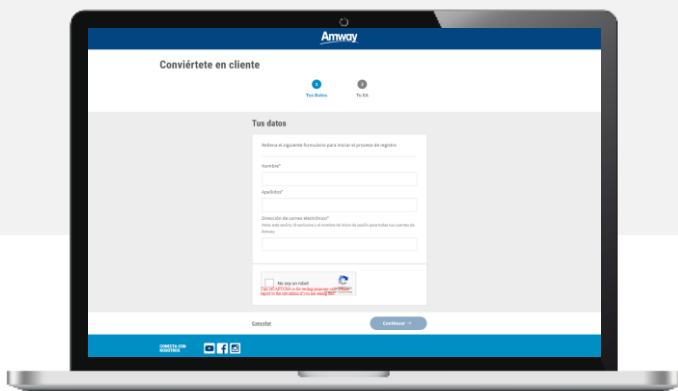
Amway

Conviértete en cliente

1 Tus Datos

2 Tu ID

Tus datos

Rellena el siguiente formulario para iniciar el proceso de registro.

Nombre*

Apellidos*

Dirección de correo electrónico*
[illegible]

No soy un robot

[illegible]

Cancelar

Continuar →

CONECTA CON NOSOTROS